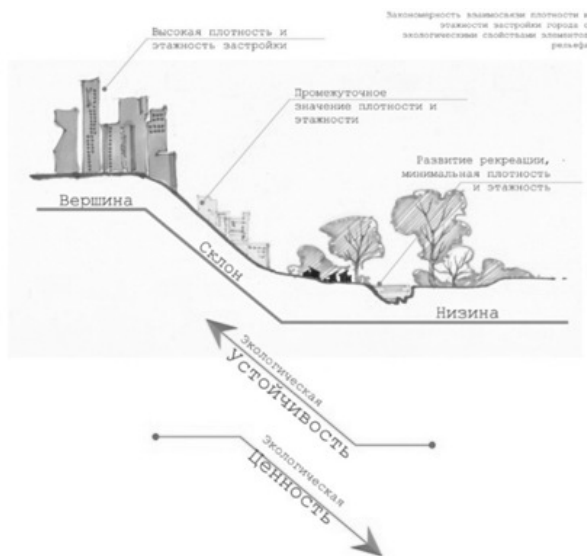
Закономерность взаимосвязи плотности и этажности застройки города с экологическими свойствами элементов рельефа

Высокая плотность и этажность застройки

Промежуточное значение плотности и этажности

Развитие рекреации, минимальная плотность и этажность

Вершина

Склон

Низина

Экологическая
Устойчивость

Экологическая
Ценность